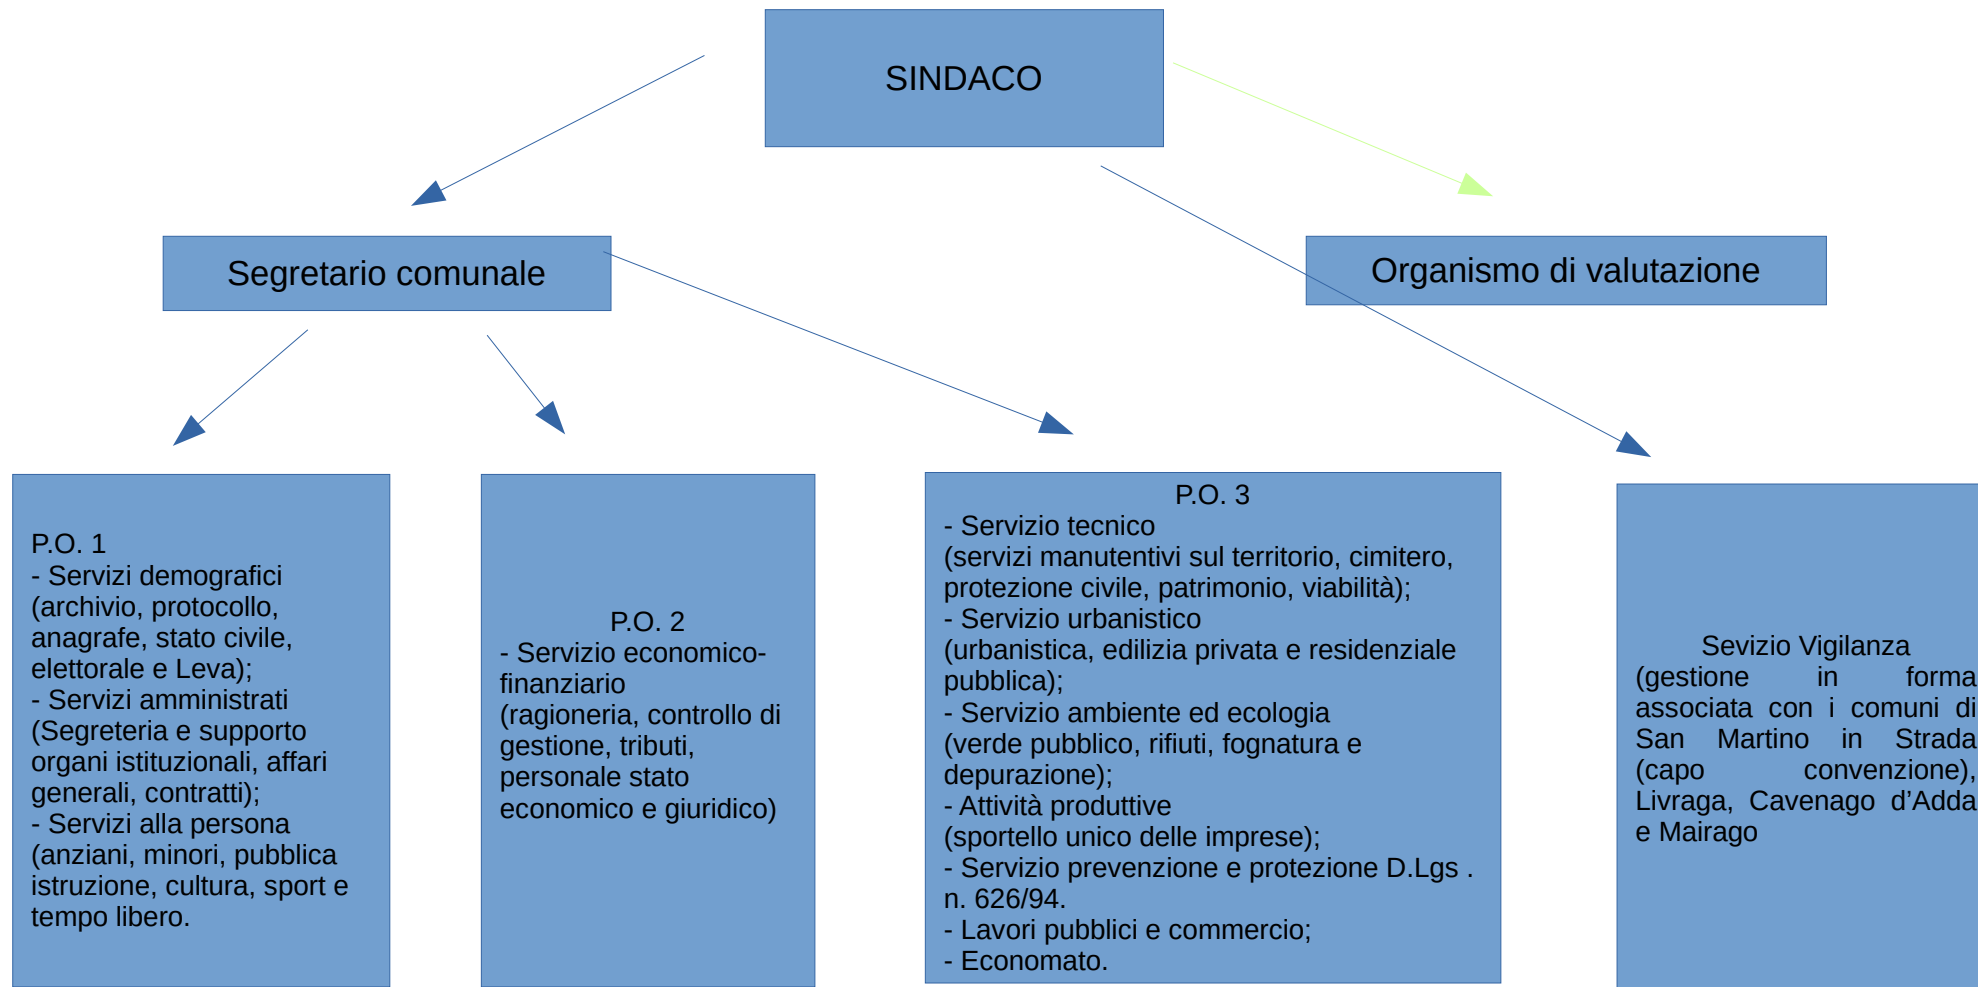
SINDACO

Segretario comunale

Organismo di valutazione

P.O. 1
- Servizi demografici (archivio, protocollo, anagrafe, stato civile, elettorale e Leva);
- Servizi amministrati (Segreteria e supporto organi istituzionali, affari generali, contratti);
- Servizi alla persona (anziani, minori, pubblica istruzione, cultura, sport e tempo libero.

P.O. 2
- Servizio economico-finanziario (ragioneria, controllo di gestione, tributi, personale stato economico e giuridico)

P.O. 3
- Servizio tecnico
(servizi manutentivi sul territorio, cimitero, protezione civile, patrimonio, viabilità);
- Servizio urbanistico
(urbanistica, edilizia privata e residenziale pubblica);
- Servizio ambiente ed ecologia
(verde pubblico, rifiuti, fognatura e depurazione);
- Attività produttive
(sportello unico delle imprese);
- Servizio prevenzione e protezione D.Lgs . n. 626/94.
- Lavori pubblici e commercio;
- Economato.

Sevizio Vigilanza
(gestione in forma associata con i comuni di San Martino in Strada (capo convenzione), Livraga, Cavenago d'Adda e Mairago